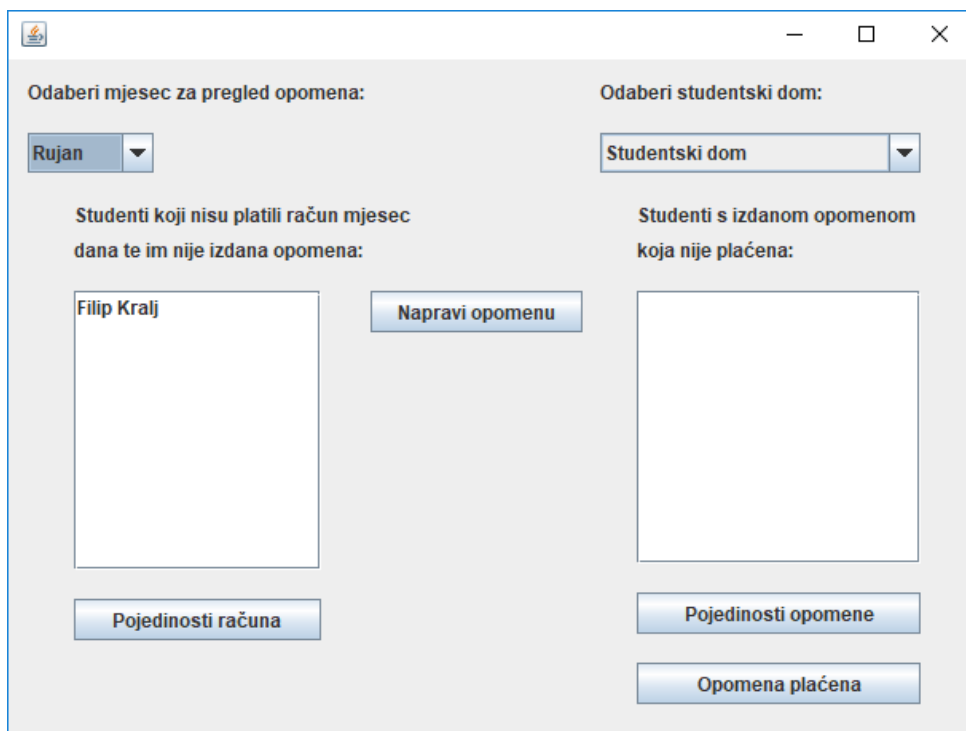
Odaberi mjesec za pregled opomena:

Rujan

Studenti koji nisu platili račun mjesec dana te im nije izdana opomena:

Filip Kralj

Pojedinosti računa

Napravi opomenu

Odaberi studentski dom:

Studentski dom

Studenti s izdanom opomenom koja nije plaćena:

Pojedinosti opomene

Opomena plaćena